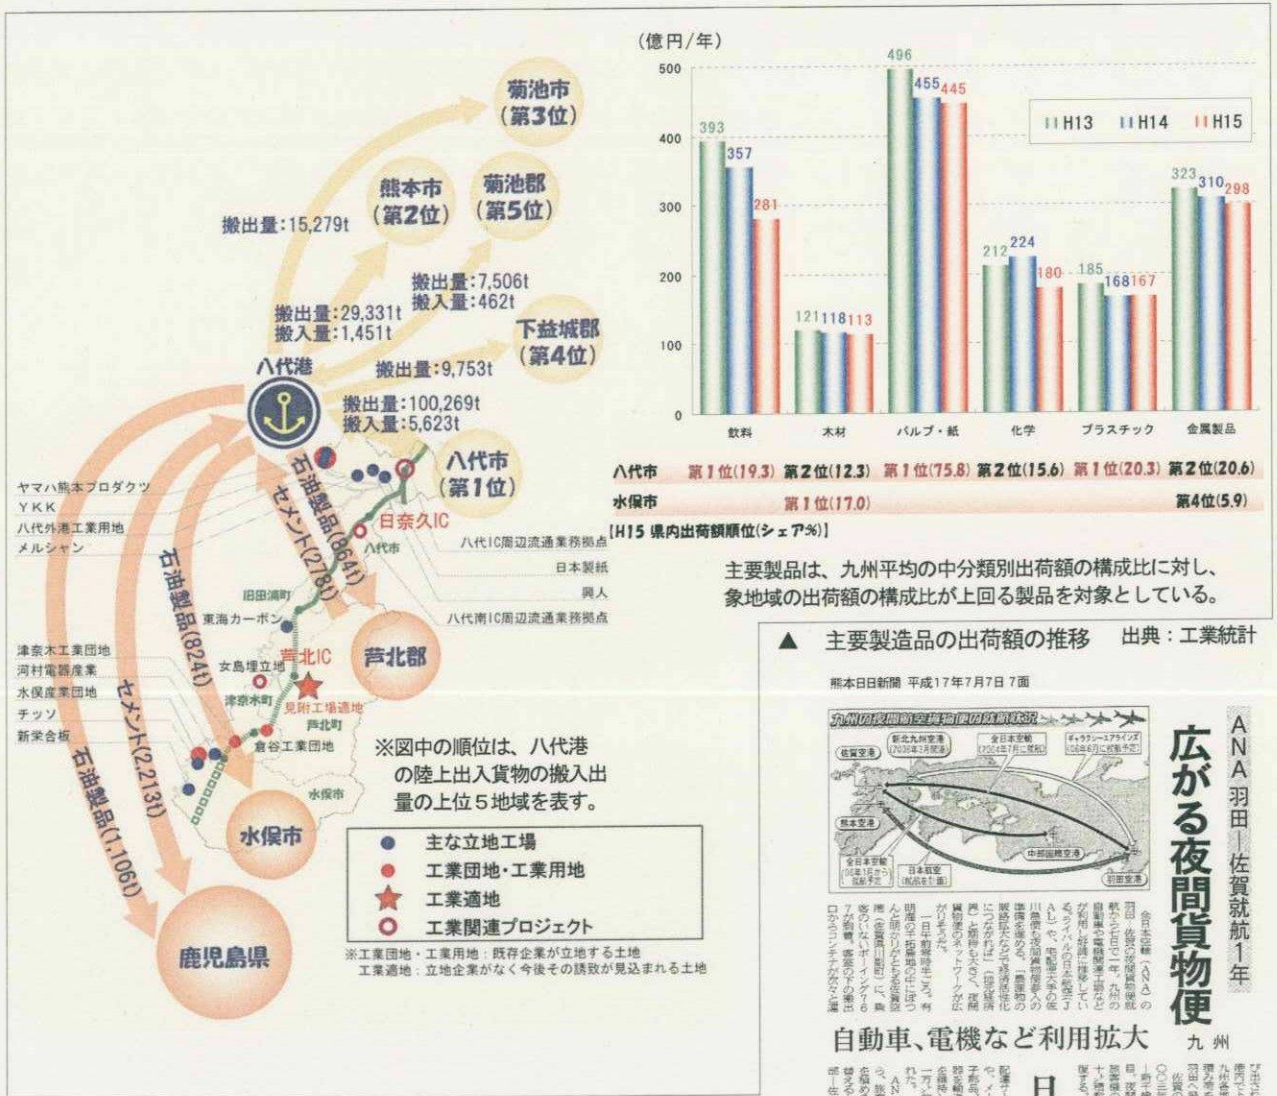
菊池市
(第3位)

熊本市
(第2位)

菊池郡
(第5位)

搬出量:15,279t

搬出量:7,506t
搬入量:462t

搬出量:29,331t
搬入量:1,451t

下益城郡
(第4位)

八代港

搬出量:9,753t

搬出量:100,269t
搬入量:5,623t

八代市
(第1位)

石油製品(864t)
セメント(278t)

日奈久IC

八代IC周辺流通業務拠点

八代市

日本製紙

興人

八代南IC周辺流通業務拠点

ヤマハ熊本プロダクツ
YKK
八代外港工業用地
メルシャン

旧田浦町

東海カーボン

石油製品(824t)

芦北郡

芦北IC

女島埋立地

津奈木町

見附工場適地

芦北町

倉谷工業団地

津奈木工業団地
河村電器産業
水俣産業団地
チッソ
新栄合板

セメント(2,213t)

石油製品(1,106t)

水俣市

水俣市

鹿児島県

※図中の順位は、八代港の陸上出入貨物の搬入出量の上位5地域を表す。

主な立地工場
工業団地・工業用地
工業適地
工業関連プロジェクト

※工業団地・工業用地:既存企業が立地する土地
工業適地:立地企業がなく今後その誘致が見込まれる土地

(億円/年)

| | 飲料 | 木材 | パルプ・紙 | 化学 | プラスチック | 金属製品 |
|---|---|---|---|---|---|---|
| H13 | 393 | 121 | 496 | 212 | 185 | 323 |
| H14 | 357 | 118 | 455 | 224 | 168 | 310 |
| H15 | 281 | 113 | 445 | 180 | 167 | 298 |

500
400
300
200
100
0

H13 H14 H15

八代市 第1位(19.3) 第2位(12.3) 第1位(75.8) 第2位(15.6) 第1位(20.3) 第2位(20.6)
水俣市 第1位(17.0) 第4位(5.9)

[H15 県内出荷額順位(シェア%)]

主要製品は、九州平均の中分類別出荷額の構成比に対し、象地域の出荷額の構成比が上回る製品を対象としている。

▲ 主要製造品の出荷額の推移 出典:工業統計

熊本日日新聞 平成17年7月7日 7面

ANA 羽田—佐賀就航1年

広がる夜間貨物便

九州

自動車、電機など利用拡大

九州の夜間航空貨物便の就航状況

新北九州空港(2006年3月開港)
全日本空輸(2004年7月に就航)
ギャラクシーエアラインズ(06年6月に就航予定)
佐賀空港
熊本空港
全日本空輸(06年1月から就航予定)
日本航空(就航未定)
中部国際空港
羽田空港

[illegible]